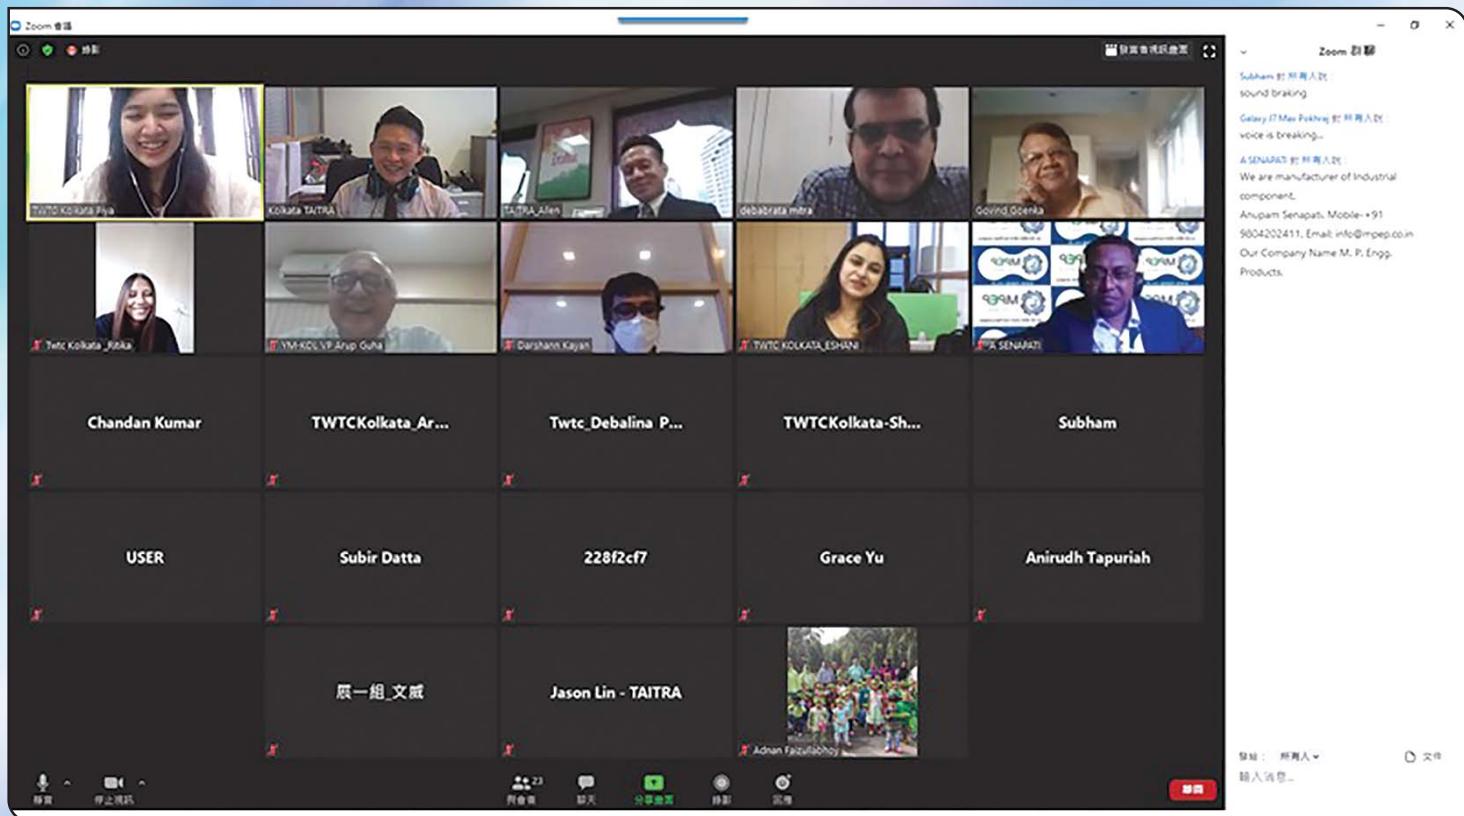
Zoom 會議

錄影

TWTC Kolkata Piya
Kolkata TAITRA
TAITRA_Allen
debabrata mitra
Govind Goenka
Twtc Kolkata_Ritika
YM-KOL VP Arup Guha
Darshann Kayan
TWTC KOLKATA_ESHANI
A SENAPATI

Chandan Kumar
TWTCKolkata_Ar...
Twtc_Debalina P...
TWTCKolkata-Sh...
Subham
USER
Subir Datta
228f2cf7
Grace Yu
Anirudh Tapuriah
展一組_文威
Jason Lin - TAITRA
Adnan Faizullabhoy

靜音
停止視訊
參會者 23
聊天
分享畫面
錄影
回應
離開

Zoom 群聊

Subham 對 所有人說：
sound braking

Galaxy J7 Max Pokhraj 對 所有人說：
voice is breaking...

A SENAPATI 對 所有人說：
We are manufacturer of Industrial component.
Anupam Senapati, Mobile- +91 9804202411, Email: info@mpep.co.in
Our Company Name M. P. Engg. Products.

發給： 所有人
文件
輸入消息...